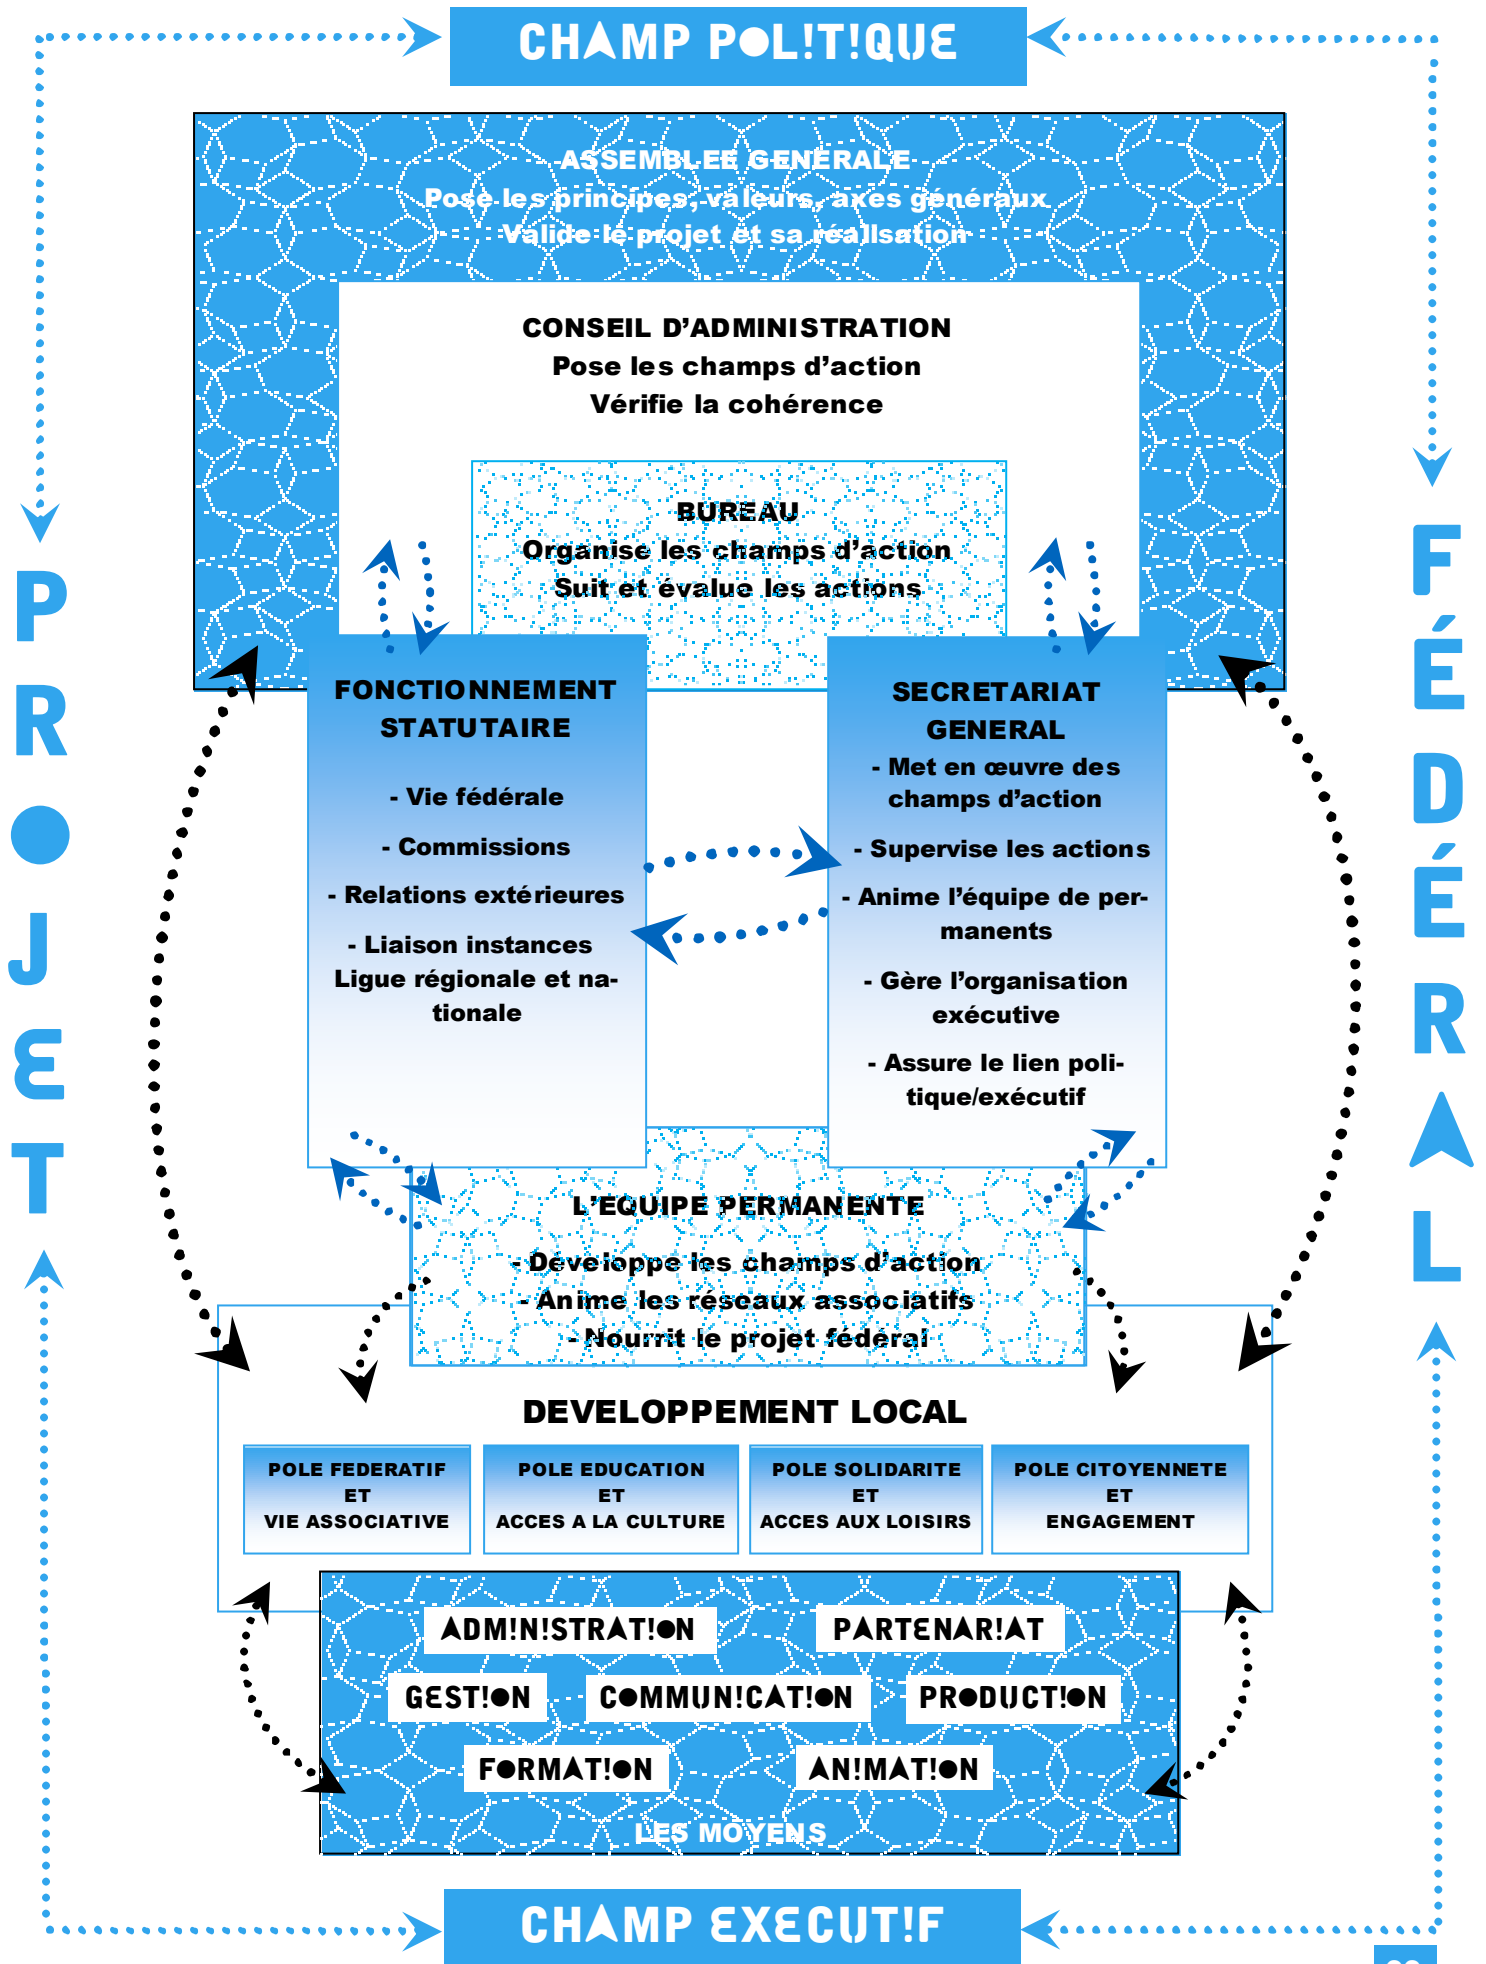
CHAMP POL!T!QUE

ASSEMBLEE GENERALE
Pose les principes, valeurs, axes généraux
Valide le projet et sa réalisation

CONSEIL D'ADMINISTRATION
Pose les champs d'action
Vérifie la cohérence

BUREAU
Organise les champs d'action
Suit et évalue les actions

FONCTIONNEMENT STATUTAIRE

- Vie fédérale

- Commissions

- Relations extérieures

- Liaison instances Ligue régionale et nationale

SECRETARIAT GENERAL
- Met en œuvre des champs d'action

- Supervise les actions

- Anime l'équipe de permanents

- Gère l'organisation exécutive

- Assure le lien politique/exécutif

L'EQUIPE PERMANENTE
- Développe les champs d'action
- Anime les réseaux associatifs
- Nourrit le projet fédéral

DEVELOPPEMENT LOCAL

| POLE FEDERATIF ET VIE ASSOCIATIVE | POLE EDUCATION ET ACCES A LA CULTURE | POLE SOLIDARITE ET ACCES AUX LOISIRS | POLE CITOYENNETE ET ENGAGEMENT |
|---|---|---|---|

ADM!N!STRAT!ON
PARTENAR!AT
GEST!ON
COMMUN!CAT!ON
PROSDUCT!ON
FORMAT!ON
AN!MAT!ON
LES MOYENS

CHAMP EXECUT!F

PROJET

FÉDÉRAL